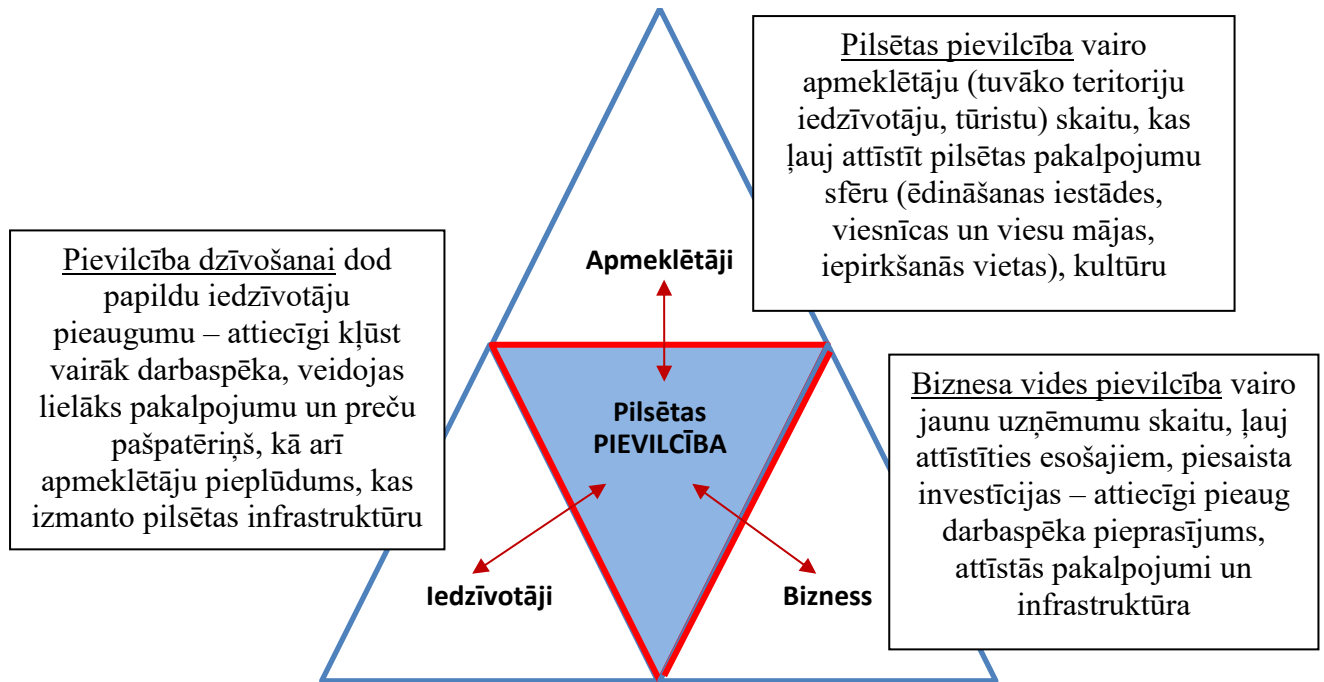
Pilsētas pievilcība vairo apmeklētāju (tuvāko teritoriju iedzīvotāju, tūristu) skaitu, kas ļauj attīstīt pilsētas pakalpojumu sfēru (ēdināšanas iestādes, viesnīcas un viesu mājas, iepirkšanās vietas), kultūru

Pievilcība dzīvošanai dod papildu iedzīvotāju pieaugumu – attiecīgi kļūst vairāk darbaspēka, veidojas lielāks pakalpojumu un preču pašpatēriņš, kā arī apmeklētāju pieplūdums, kas izmanto pilsētas infrastruktūru

Apmeklētāji

Pilsētas PIEVILCĪBA

Biznesa vides pievilcība vairo jaunu uzņēmumu skaitu, ļauj attīstīties esošajiem, piesaista investīcijas – attiecīgi pieaug darbaspēka pieprasījums, attīstās pakalpojumi un infrastruktūra

Iedzīvotāji

Bizness